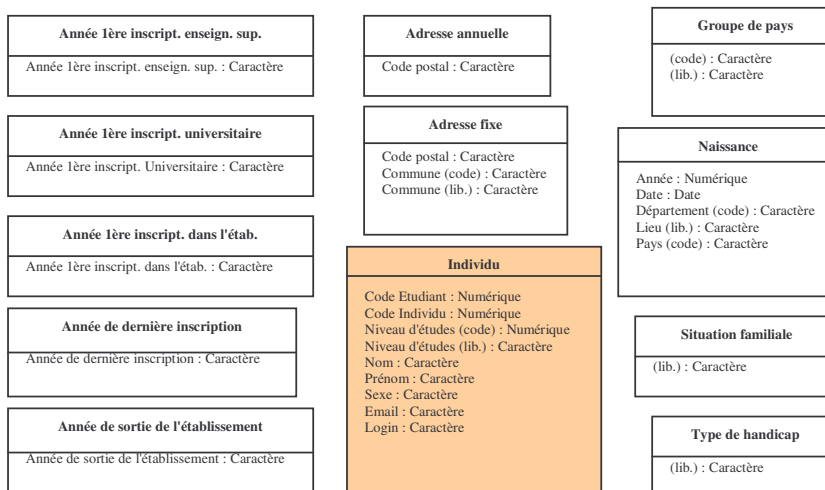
Année 1ère inscript. enseign. sup.

Année 1ère inscript. enseign. sup. : Caractère

Année 1ère inscript. universitaire

Année 1ère inscript. Universitaire : Caractère

Année 1ère inscript. dans l'étab.

Année 1ère inscript. dans l'étab. : Caractère

Année de dernière inscription

Année de dernière inscription : Caractère

Année de sortie de l'établissement

Année de sortie de l'établissement : Caractère

Adresse annuelle

Code postal : Caractère

Adresse fixe

Code postal : Caractère
Commune (code) : Caractère
Commune (lib.) : Caractère

Individu

Code Etudiant : Numérique
Code Individu : Numérique
Niveau d'études (code) : Numérique
Niveau d'études (lib.) : Caractère
Nom : Caractère
Prénom : Caractère
Sexe : Caractère
Email : Caractère
Login : Caractère

Groupe de pays

(code) : Caractère
(lib.) : Caractère

Naissance

Année : Numérique
Date : Date
Département (code) : Caractère
Lieu (lib.) : Caractère
Pays (code) : Caractère

Situation familiale

(lib.) : Caractère

Type de handicap

(lib.) : Caractère